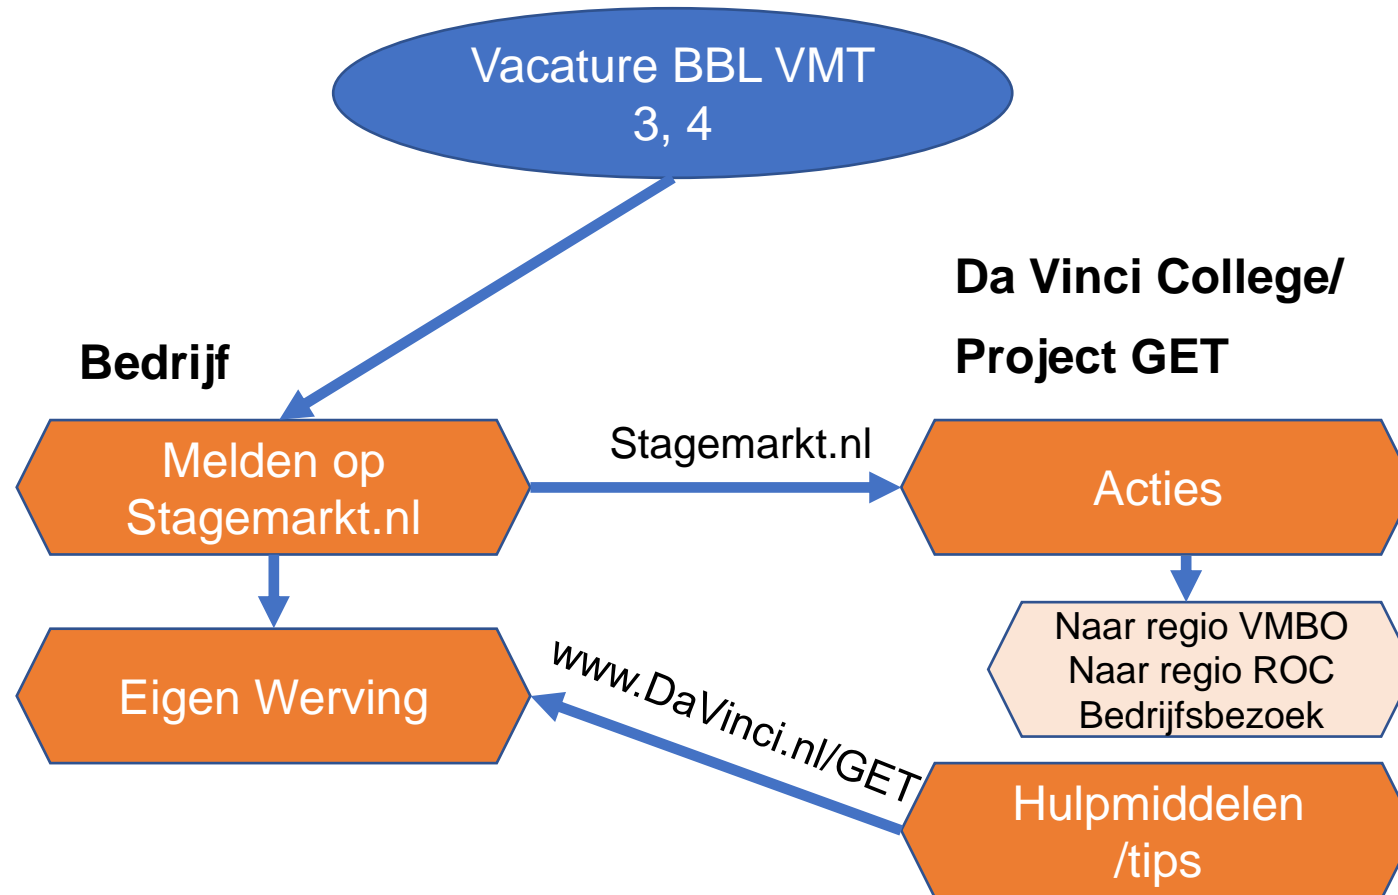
Vacature BBL VMT
3, 4

Da Vinci College/
Project GET

Bedrijf

Melden op Stagemarkt.nl

Stagemarkt.nl

Acties

Naar regio VMBO
Naar regio ROC
Bedrijfsbezoek

Eigen Werving

www.DaVinci.nl/GET

Hulpmiddelen /tips